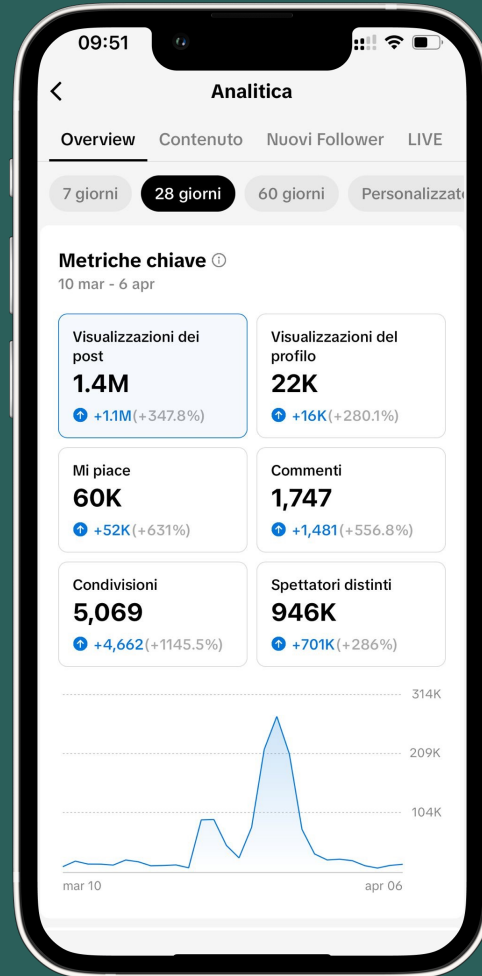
09:51

Analitica

Overview Contenuto Nuovi Follower LIVE

7 giorni 28 giorni 60 giorni Personalizzat

Metriche chiave ⓘ
10 mar - 6 apr

Visualizzazioni dei post
1.4M
+1.1M(+347.8%)

Visualizzazioni del profilo
22K
+16K(+280.1%)

Mi piace
60K
+52K(+631%)

Commenti
1,747
+1,481(+556.8%)

Condivisioni
5,069
+4,662(+1145.5%)

Spettatori distinti
946K
+701K(+286%)

314K
209K
104K
mar 10
apr 06